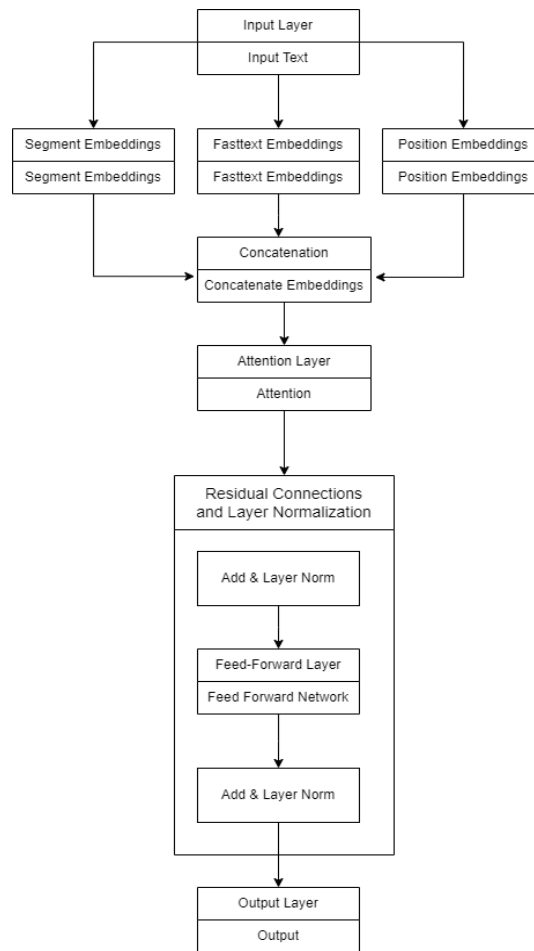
Input Layer
Input Text

Segment Embeddings
Segment Embeddings

Fasttext Embeddings
Fasttext Embeddings

Position Embeddings
Position Embeddings

Concatenation
Concatenate Embeddings

Attention Layer
Attention

Residual Connections and Layer Normalization

Add & Layer Norm

Feed-Forward Layer
Feed Forward Network

Add & Layer Norm

Output Layer
Output